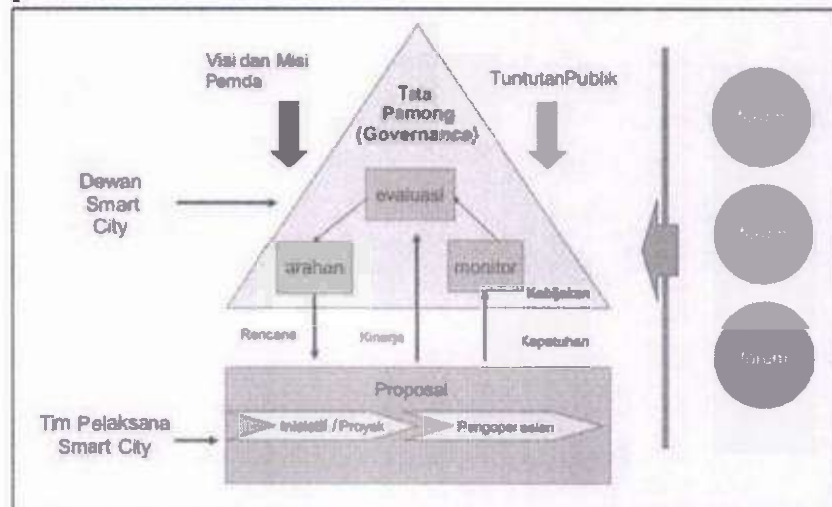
Visi dan Misi Pemda

Tata Pamong (Governance)

TuntutanPublik

Dewan Smart City

evaluasi

arahan

monitor

Kebijakan

Rencana

Kinerja

Kepatuhan

Proposal

Tim Pelaksana Smart City

Inisiatif / Proyek

Pengoperasian

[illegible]

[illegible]

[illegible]